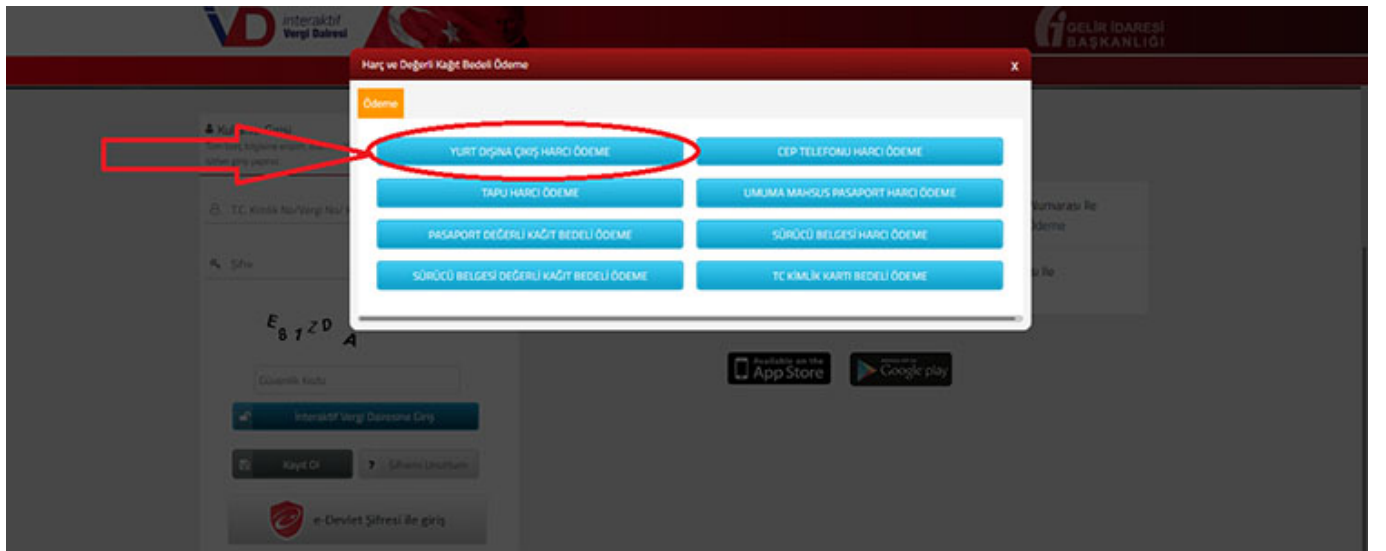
VD interaktif Vergi Dairesi

GELİR İDARESİ BAŞKANLIĞI

Harç ve Değerli Kağıt Bedeli Ödeme

x

Ödeme

YURT DIŞINA ÇIKIŞ HARCI ÖDEME

CEP TELEFONU HARCI ÖDEME

TAPU HARCI ÖDEME

UMUMA MAHSUS PASAPORT HARCI ÖDEME

PASAPORT DEĞERLİ KAĞIT BEDELİ ÖDEME

SÜRÜCÜ BELGESİ HARCI ÖDEME

SÜRÜCÜ BELGESİ DEĞERLİ KAĞIT BEDELİ ÖDEME

TC KİMLİK KARTI BEDELİ ÖDEME

Ku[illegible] Girişi

T.C. Kimlik No/Vergi No/ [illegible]

Şifre

E 8 1 Z D A

Güvenlik Kodu

İnteraktif Vergi Dairesine Giriş

Kayıt Ol

Şifremi Unuttum

e-Devlet Şifresi ile giriş

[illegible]umarası ile
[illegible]deme

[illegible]u ile

Available on the App Store

Google play